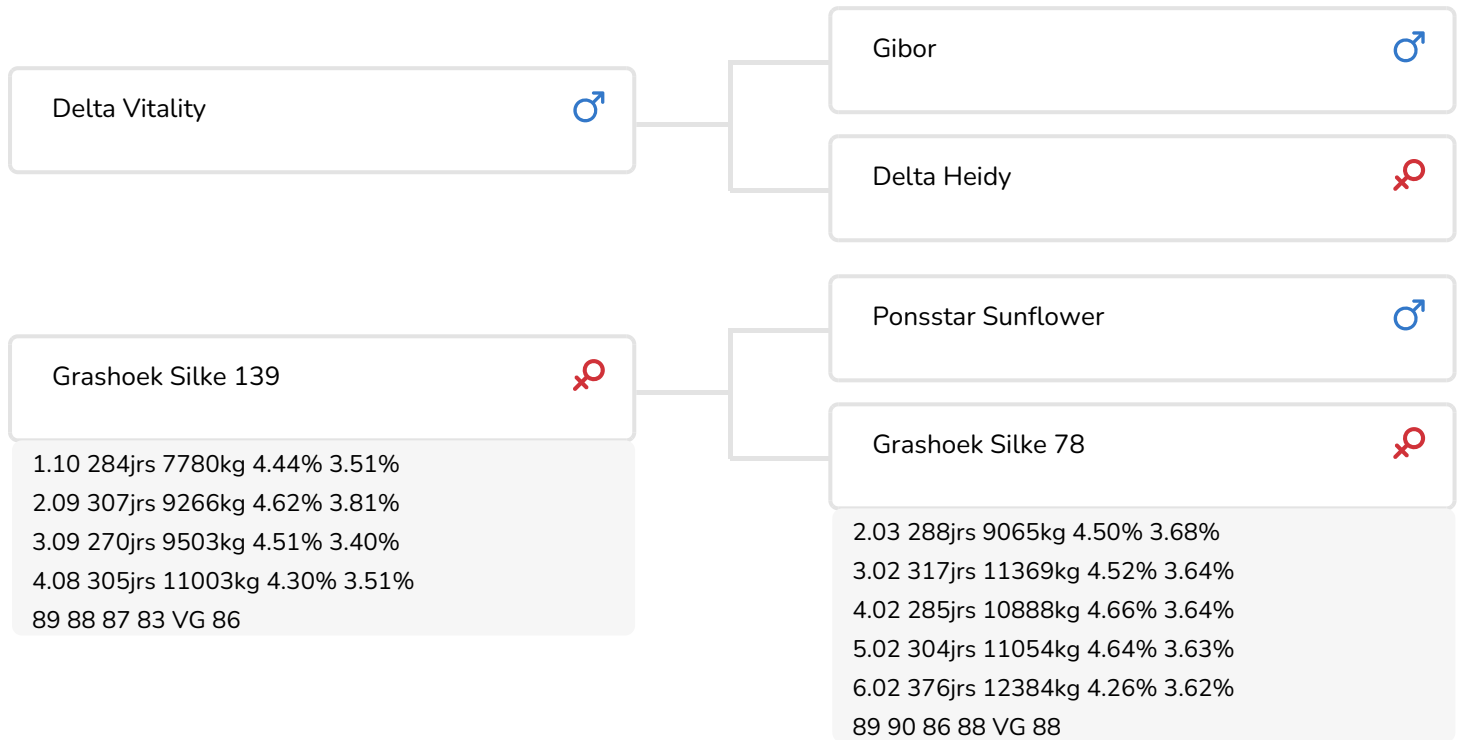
Delta Vitality ♂

Gibor ♂

Delta Heidy ♀

Grashoek Silke 139 ♀

1.10 284jrs 7780kg 4.44% 3.51%
2.09 307jrs 9266kg 4.62% 3.81%
3.09 270jrs 9503kg 4.51% 3.40%
4.08 305jrs 11003kg 4.30% 3.51%
89 88 87 83 VG 86

Ponsstar Sunflower ♂

Grashoek Silke 78 ♀

2.03 288jrs 9065kg 4.50% 3.68%
3.02 317jrs 11369kg 4.52% 3.64%
4.02 285jrs 10888kg 4.66% 3.64%
5.02 304jrs 11054kg 4.64% 3.63%
6.02 376jrs 12384kg 4.26% 3.62%
89 90 86 88 VG 88